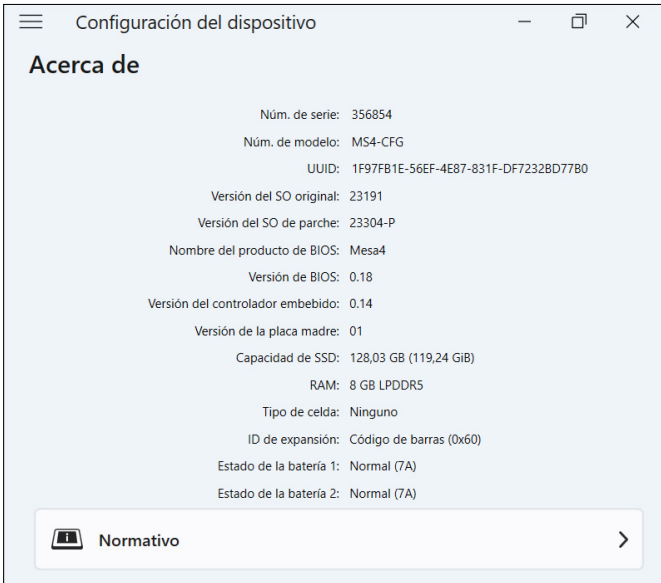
Configuración del dispositivo

Acerca de

| | |
|---|---|
| Núm. de serie: | 356854 |
| Núm. de modelo: | MS4-CFG |
| UUID: | 1F97FB1E-56EF-4E87-831F-DF7232BD77B0 |
| Versión del SO original: | 23191 |
| Versión del SO de parche: | 23304-P |
| Nombre del producto de BIOS: | Mesa4 |
| Versión de BIOS: | 0.18 |
| Versión del controlador embebido: | 0.14 |
| Versión de la placa madre: | 01 |
| Capacidad de SSD: | 128,03 GB (119,24 GiB) |
| RAM: | 8 GB LPDDR5 |
| Tipo de celda: | Ninguno |
| ID de expansión: | Código de barras (0x60) |
| Estado de la batería 1: | Normal (7A) |
| Estado de la batería 2: | Normal (7A) |

Normativo